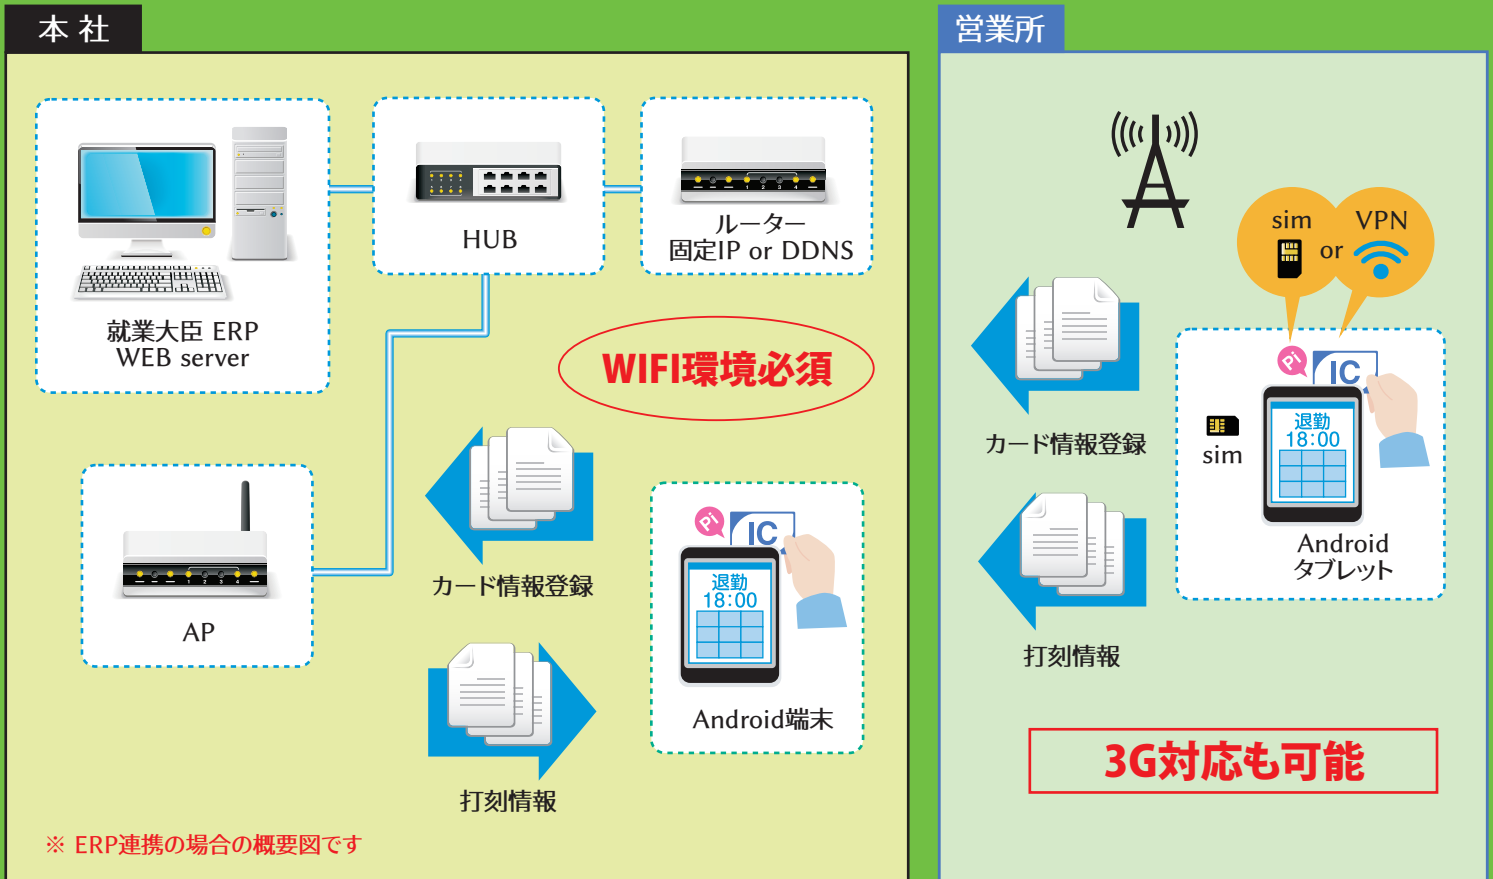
本 社

就業大臣 ERP
WEB server

HUB

ルーター
固定IP or DDNS

WIFI環境必須

AP

カード情報登録

Pi
IC
退勤
18:00

Android端末

打刻情報

※ ERP連携の場合の概要図です

営業所

sim
or
VPN

カード情報登録

Pi
IC
退勤
18:00

sim

Android
タブレット

打刻情報

3G対応も可能